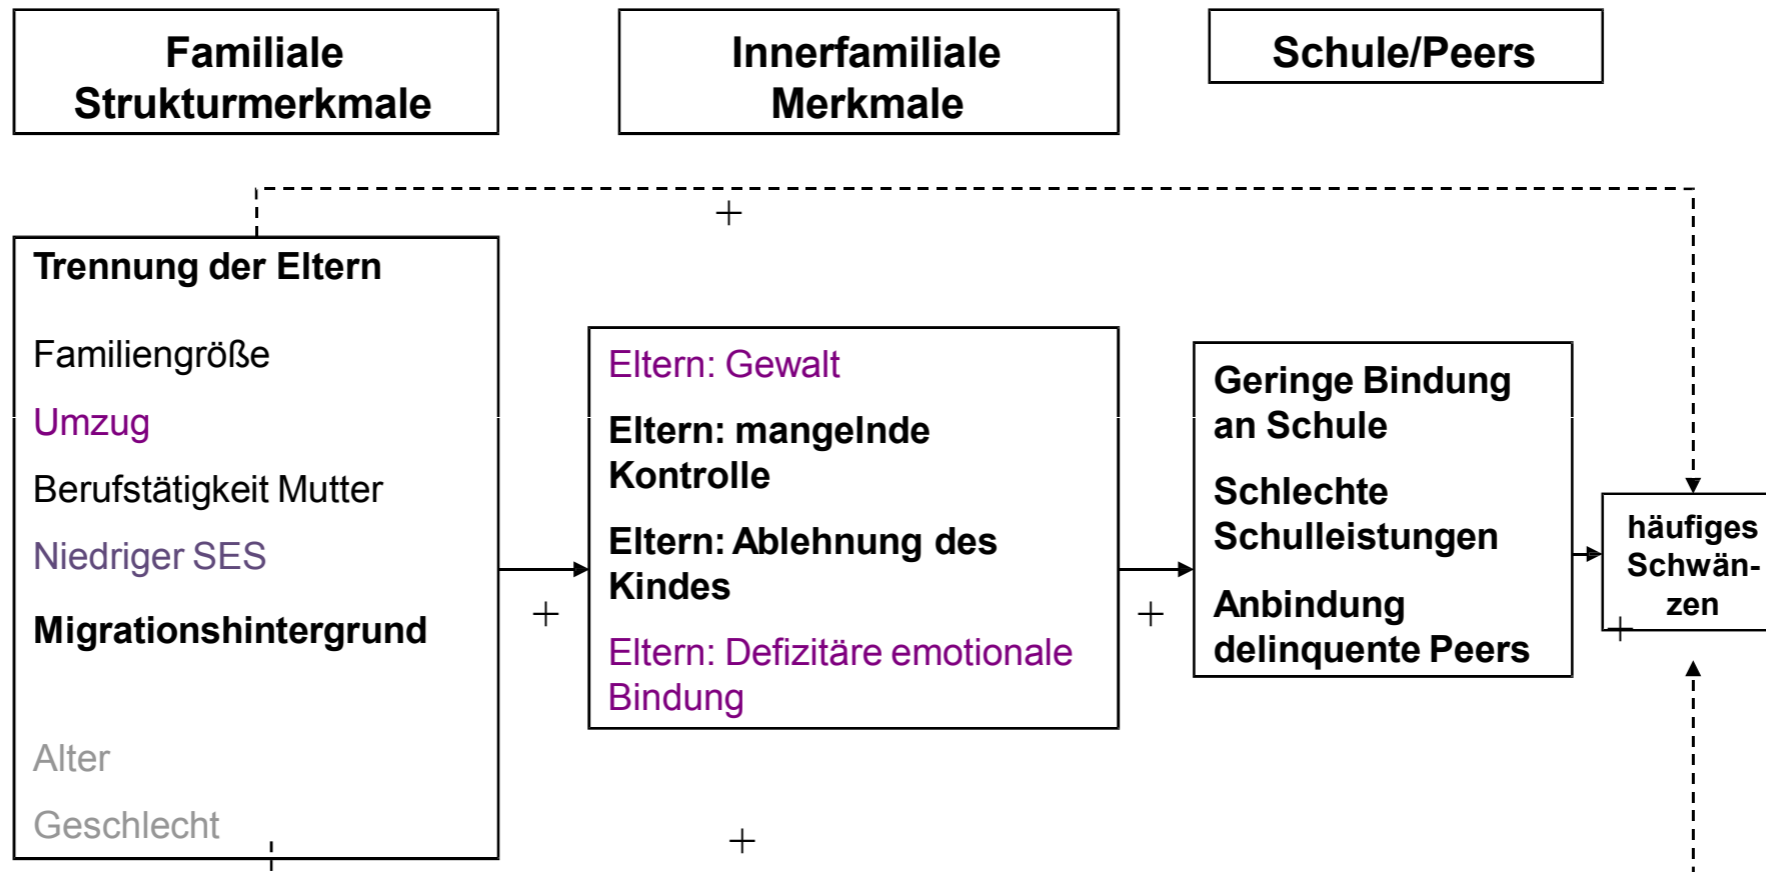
Familiale Strukturmerkmale

Innerfamiliale Merkmale

Schule/Peers

+

Trennung der Eltern

Familiengröße

Umzug

Berufstätigkeit Mutter

Niedriger SES

Migrationshintergrund

Alter

Geschlecht

+

Eltern: Gewalt

Eltern: mangelnde Kontrolle

Eltern: Ablehnung des Kindes

Eltern: Defizitäre emotionale Bindung

+

Geringe Bindung an Schule

Schlechte Schulleistungen

Anbindung delinquente Peers

häufiges Schwänzen

+

+